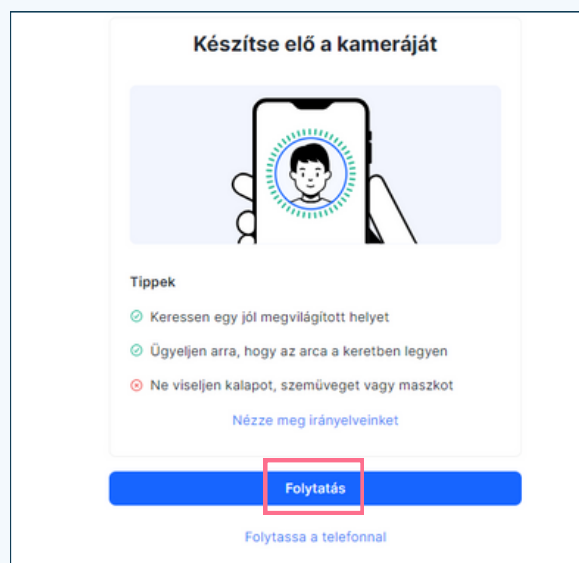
Készítse elő a kameráját

Tippek

Keressen egy jól megvilágított helyet

Ügyeljen arra, hogy az arca a keretben legyen

Ne viseljen kalapot, szemüveget vagy maszkot

Nézze meg irányelveinket

Folytatás

Folytassa a telefonnal